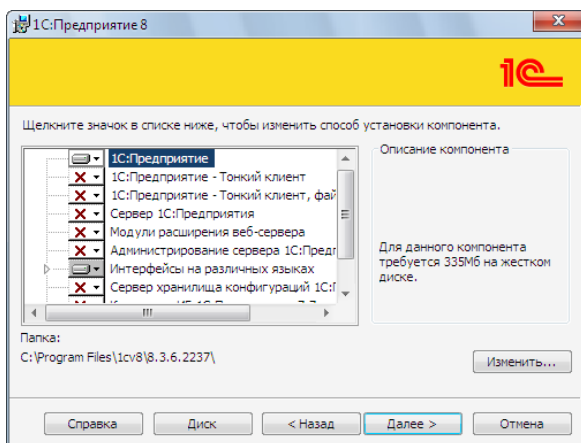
1С:Предприятие 8

1С

Щелкните значок в списке ниже, чтобы изменить способ установки компонент.

1С:Предприятие
1С:Предприятие - Тонкий клиент
1С:Предприятие - Тонкий клиент, фай
Сервер 1С:Предприятия
Модули расширения веб-сервера
Администрирование сервера 1С:Предп
Интерфейсы на различных языках
Сервер хранилища конфигураций 1С:П
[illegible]

Описание компонента

Для данного компонента требуется 335Мб на жестком диске.

Папка:
C:\Program Files\1cv8\8.3.6.2237\

Изменить...

Справка
Диск
< Назад
Далее >
Отмена